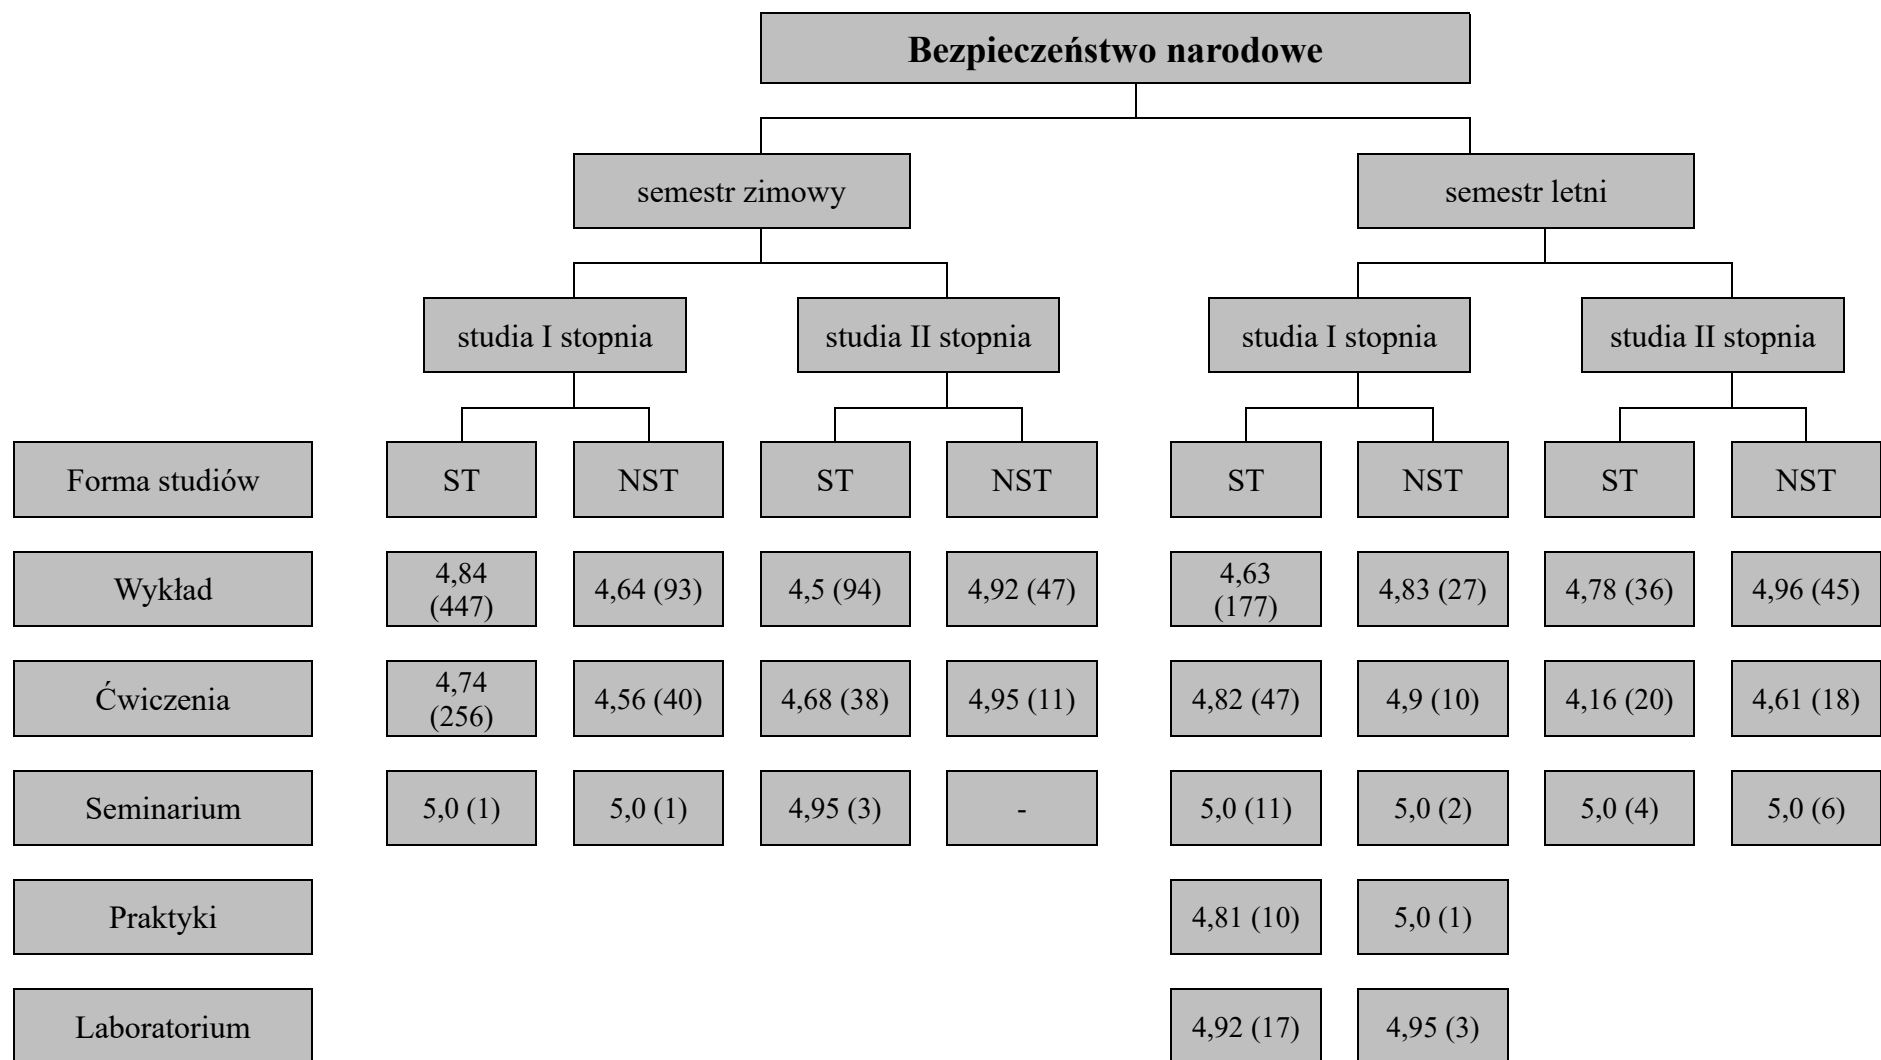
**Bezpieczeństwo narodowe**

semestr zimowy

semestr letni

studia I stopnia

studia II stopnia

studia I stopnia

studia II stopnia

| Forma studiów | ST | NST | ST | NST | ST | NST | ST | NST |
|---|---|---|---|---|---|---|---|---|
| Wykład | 4,84 (447) | 4,64 (93) | 4,5 (94) | 4,92 (47) | 4,63 (177) | 4,83 (27) | 4,78 (36) | 4,96 (45) |
| Ćwiczenia | 4,74 (256) | 4,56 (40) | 4,68 (38) | 4,95 (11) | 4,82 (47) | 4,9 (10) | 4,16 (20) | 4,61 (18) |
| Seminarium | 5,0 (1) | 5,0 (1) | 4,95 (3) | - | 5,0 (11) | 5,0 (2) | 5,0 (4) | 5,0 (6) |
| Praktyki | | | | | 4,81 (10) | 5,0 (1) | | |
| Laboratorium | | | | | 4,92 (17) | 4,95 (3) | | |